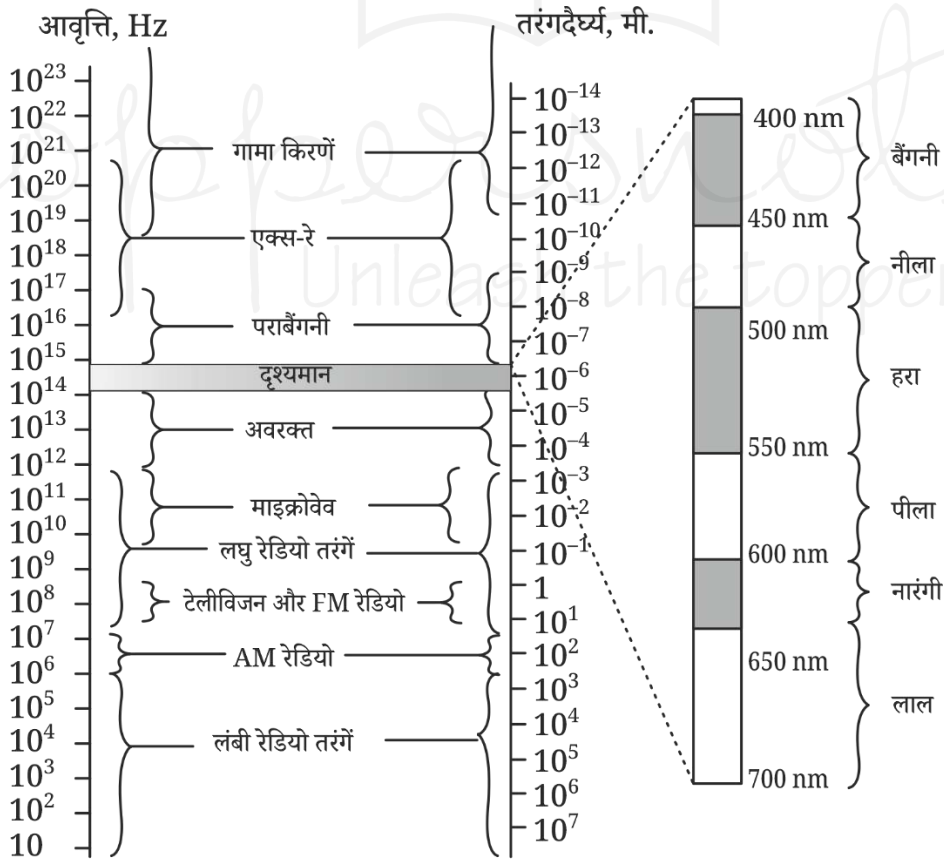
आवृत्ति, Hz

तरंगदैर्घ्य, मी.

$10^{23}$
$10^{22}$
$10^{21}$
$10^{20}$
$10^{19}$
$10^{18}$
$10^{17}$
$10^{16}$
$10^{15}$
$10^{14}$
$10^{13}$
$10^{12}$
$10^{11}$
$10^{10}$
$10^{9}$
$10^{8}$
$10^{7}$
$10^{6}$
$10^{5}$
$10^{4}$
$10^{3}$
$10^{2}$
10

गामा किरणें
एक्स-रे
पराबैंगनी
दृश्यमान
अवरक्त
माइक्रोवेव
लघु रेडियो तरंगें
टेलीविजन और FM रेडियो
AM रेडियो
लंबी रेडियो तरंगें

$10^{-14}$
$10^{-13}$
$10^{-12}$
$10^{-11}$
$10^{-10}$
$10^{-9}$
$10^{-8}$
$10^{-7}$
$10^{-6}$
$10^{-5}$
$10^{-4}$
$10^{-3}$
$10^{-2}$
$10^{-1}$
1
$10^{1}$
$10^{2}$
$10^{3}$
$10^{4}$
$10^{5}$
$10^{6}$
$10^{7}$

400 nm
450 nm
500 nm
550 nm
600 nm
650 nm
700 nm

बैंगनी
नीला
हरा
पीला
नारंगी
लाल